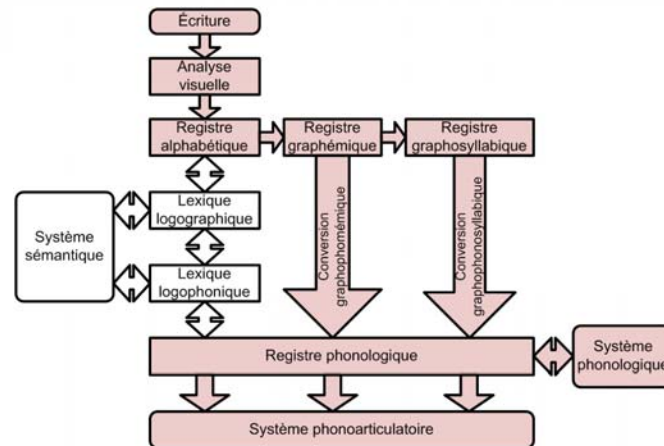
Écriture

Analyse visuelle

Registre alphabétique

Registre graphémique

Registre graphosyllabique

Système sémantique

Lexique logographique

Lexique logophonique

Conversion graphophonémique

Conversion graphophonosyllabique

Registre phonologique

Système phonologique

Système phonoarticulatoire